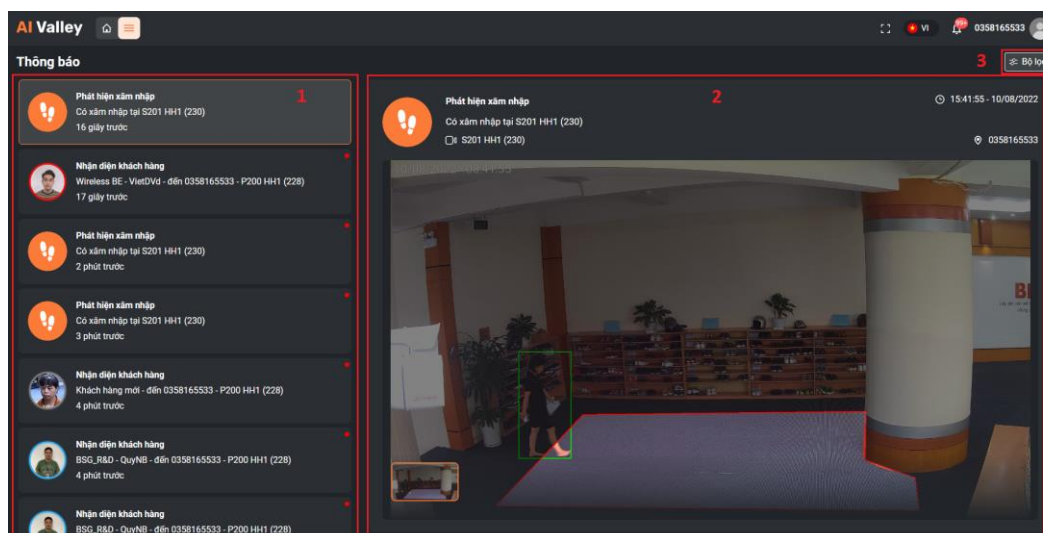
AI Valley

VI 99+ 0358165533

Thông báo

3 Bộ lọ

1

Phát hiện xâm nhập
Có xâm nhập tại S201 HH1 (230)
16 giây trước

Nhận diện khách hàng
Wireless BE - VietDVd - đến 0358165533 - P200 HH1 (228)
17 giây trước

Phát hiện xâm nhập
Có xâm nhập tại S201 HH1 (230)
2 phút trước

Phát hiện xâm nhập
Có xâm nhập tại S201 HH1 (230)
3 phút trước

Nhận diện khách hàng
Khách hàng mới - đến 0358165533 - P200 HH1 (228)
4 phút trước

Nhận diện khách hàng
BSG_R&D - QuyNB - đến 0358165533 - P200 HH1 (228)
4 phút trước

Nhận diện khách hàng
BSG_R&D - QuyNB - đến 0358165533 - P200 HH1 (228)

2

Phát hiện xâm nhập
Có xâm nhập tại S201 HH1 (230)
S201 HH1 (230)

15:41:55 - 10/08/2022
0358165533

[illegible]

BI